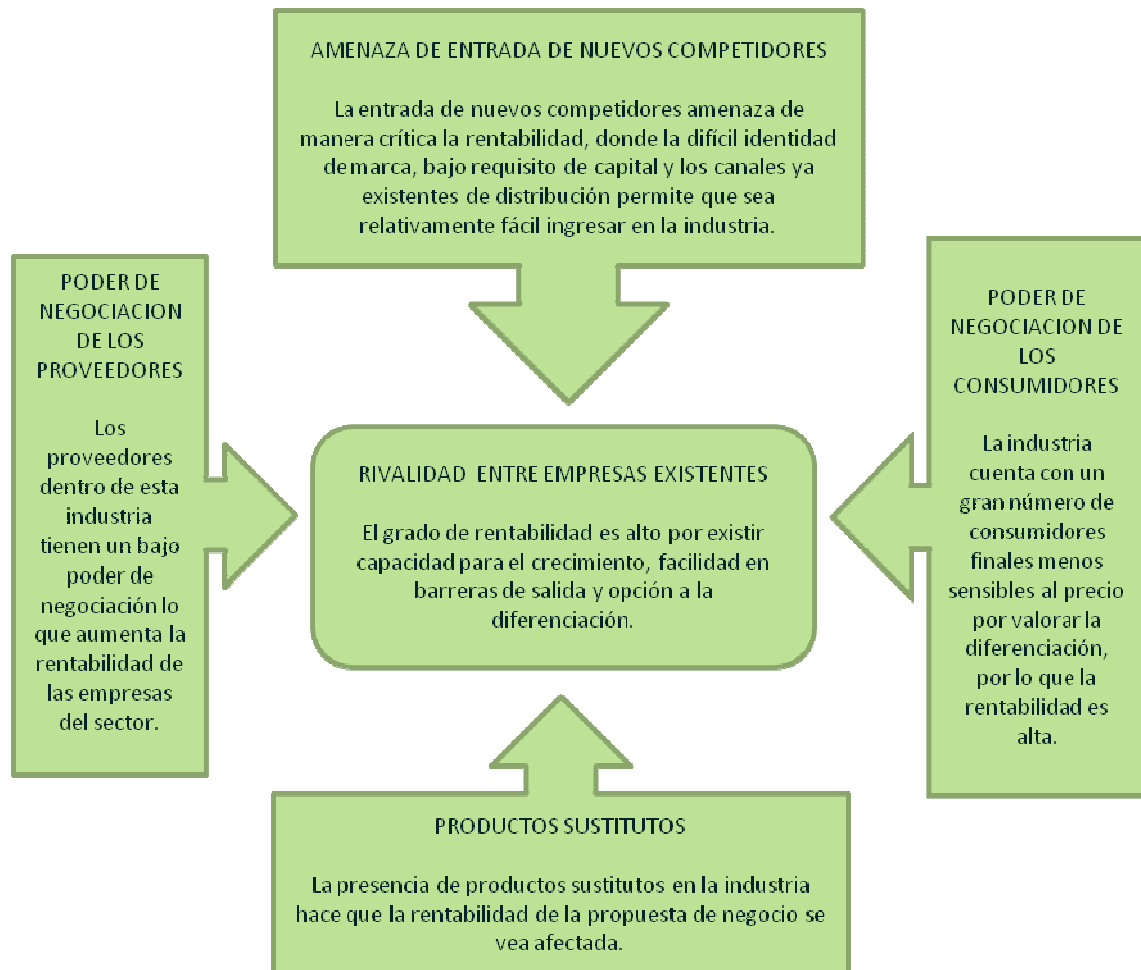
AMENAZA DE ENTRADA DE NUEVOS COMPETIDORES

La entrada de nuevos competidores amenaza de manera crítica la rentabilidad, donde la difícil identidad de marca, bajo requisito de capital y los canales ya existentes de distribución permite que sea relativamente fácil ingresar en la industria.

PODER DE NEGOCIACION DE LOS PROVEEDORES

Los proveedores dentro de esta industria tienen un bajo poder de negociación lo que aumenta la rentabilidad de las empresas del sector.

RIVALIDAD ENTRE EMPRESAS EXISTENTES

El grado de rentabilidad es alto por existir capacidad para el crecimiento, facilidad en barreras de salida y opción a la diferenciación.

PODER DE NEGOCIACION DE LOS CONSUMIDORES

La industria cuenta con un gran número de consumidores finales menos sensibles al precio por valorar la diferenciación, por lo que la rentabilidad es alta.

PRODUCTOS SUSTITUTOS

La presencia de productos sustitutos en la industria hace que la rentabilidad de la propuesta de negocio se vea afectada.